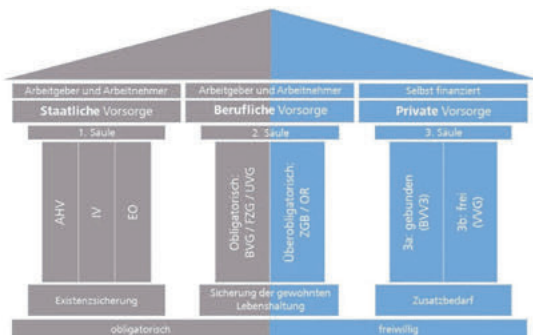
Arbeitgeber und Arbeitnehmer
Staatliche Vorsorge
1. Säule
AHV
IV
EO
Existenzsicherung

Arbeitgeber und Arbeitnehmer
Berufliche Vorsorge
2. Säule
Obligatorisch: BVG / FZG / UVG
Überobligatorisch: ZGB / OR
Sicherung der gewohnten Lebenshaltung

Selbst finanziert
Private Vorsorge
3. Säule
3a: gebunden (BVV3)
3b: frei (VVG)
Zusatzbedarf

obligatorisch
freiwillig